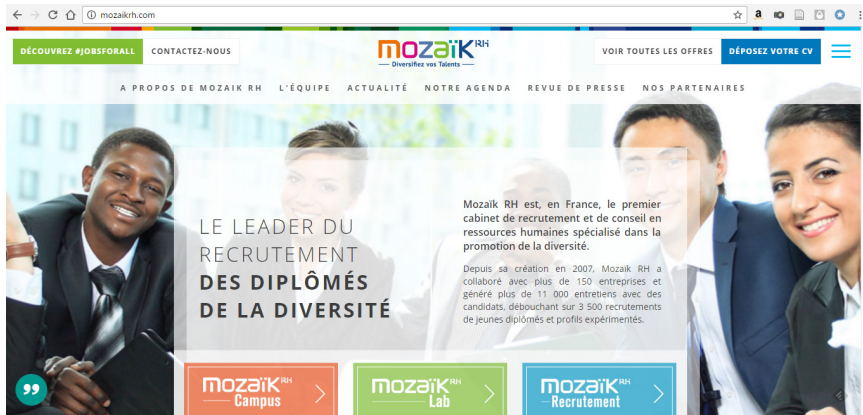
mozaikrh.com

DÉCOUVREZ #JOBSFORALL CONTACTEZ-NOUS

mozaïk RH
Diversifiez vos Talents

VOIR TOUTES LES OFFRES DÉPOSEZ VOTRE CV

A PROPOS DE MOZAIK RH L'ÉQUIPE ACTUALITÉ NOTRE AGENDA REVUE DE PRESSE NOS PARTENAIRES

LE LEADER DU RECRUTEMENT DES DIPLÔMÉS DE LA DIVERSITÉ

Mozaïk RH est, en France, le premier cabinet de recrutement et de conseil en ressources humaines spécialisé dans la promotion de la diversité.

Depuis sa création en 2007, Mozaïk RH a collaboré avec plus de 150 entreprises et généré plus de 11 000 entretiens avec des candidats, débouchant sur 3 500 recrutements de jeunes diplômés et profils expérimentés.

mozaïk RH Campus

mozaïk RH Lab

mozaïk RH Recrutement